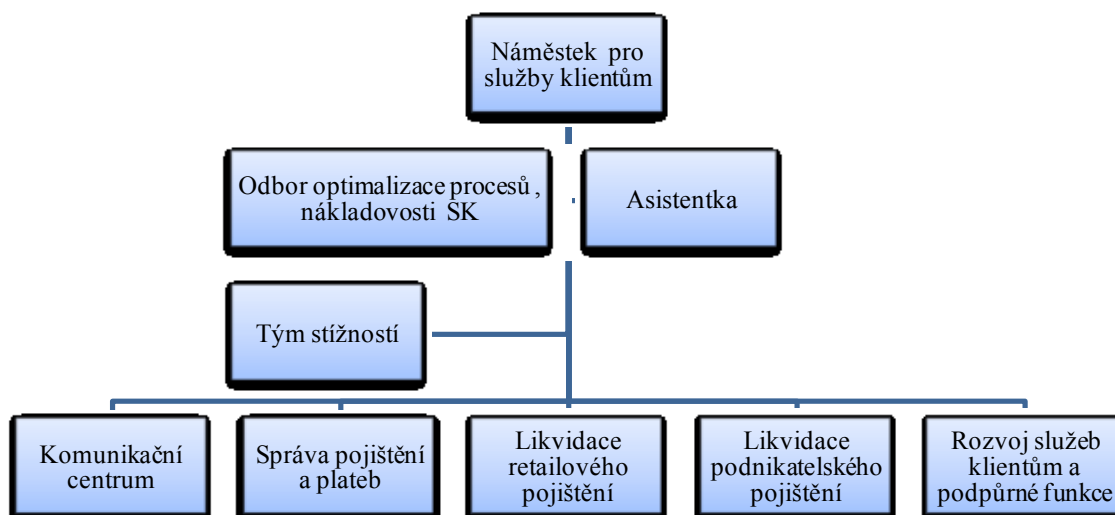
Náměstek pro služby klientům

Odbor optimalizace procesů , nákladovosti SK

Asistentka

Tým stížností

Komunikační centrum

Správa pojištění a plateb

Likvidace retailového pojištění

Likvidace podnikatelského pojištění

Rozvoj služeb klientům a podpůrné funkce